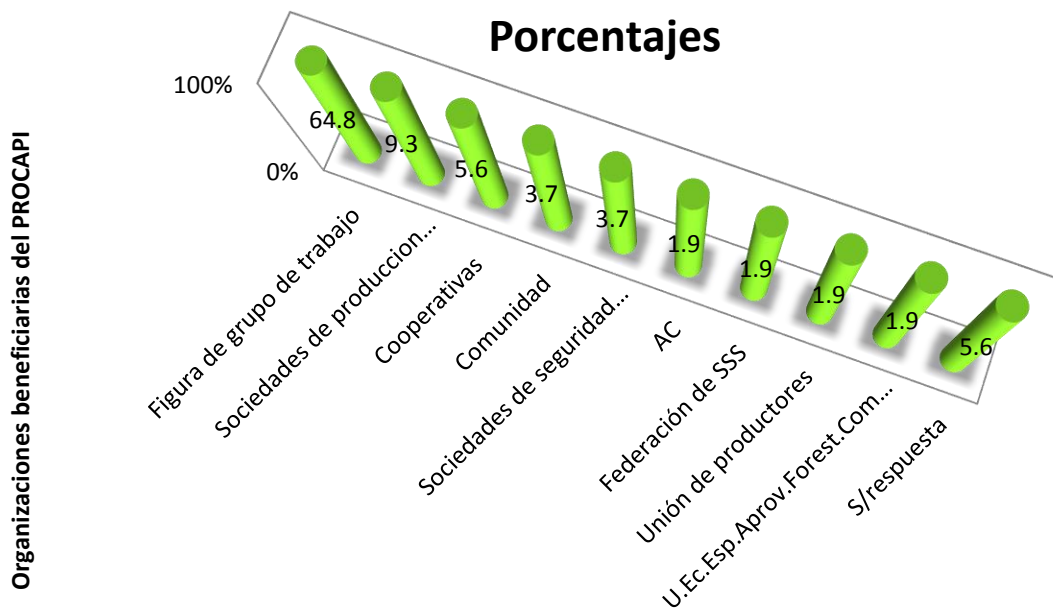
Porcentajes

100%

0%

64.8
9.3
5.6
3.7
3.7
1.9
1.9
1.9
1.9
5.6

Figura de grupo de trabajo
Sociedades de produccion...
Cooperativas
Comunidad
Sociedades de seguridad...
AC
Federación de SSS
Unión de productores
U.Ec.Esp.Aprov.Forest.Com...
S/respuesta

Organizaciones beneficiarias del PROCAPI